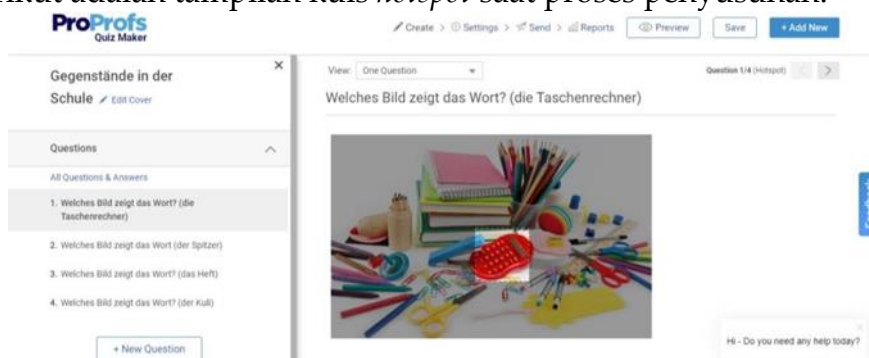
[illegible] adalah tampilan kuis hotspot saat proses penyusunan.

ProProfs Quiz Maker

Create > Settings > Send > Reports | Preview | Save | + Add New

Gegenstände in der Schule ✎ Edit Cover ×

Questions

All Questions & Answers

1. Welches Bild zeigt das Wort? (die Taschenrechner)

2. Welches Bild zeigt das Wort? (der Spitzer)

3. Welches Bild zeigt das Wort? (das Heft)

4. Welches Bild zeigt das Wort? (der Kuli)

+ New Question

View: One Question

Question 1/4 (Hotspot)

Welches Bild zeigt das Wort? (die Taschenrechner)

Hi - Do you need any help today?